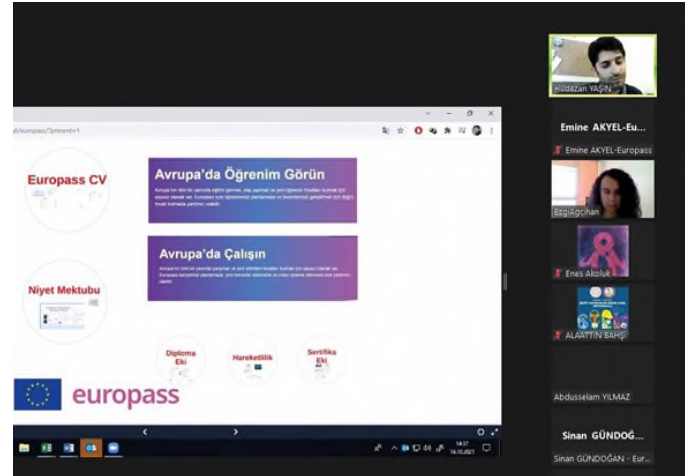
al/europass/?present=1

Europass CV

Avrupa'da Öğrenim Görün

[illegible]

Avrupa'da Çalışın

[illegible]

Niyet Mektubu

Diploma Eki

Hareketlilik

Sertifika Eki

europass

14:37
14.10.2021

Hüdazan YAŞIN

Emine AKYEL-Eu...

Emine AKYEL-Europass

EzgiAgcihan

Enes Akoluk

ALAATTİN BAHŞİ

Abdusselam YILMAZ

Sinan GÜNDOĞ...

Sinan GÜNDOĞAN - Eur...